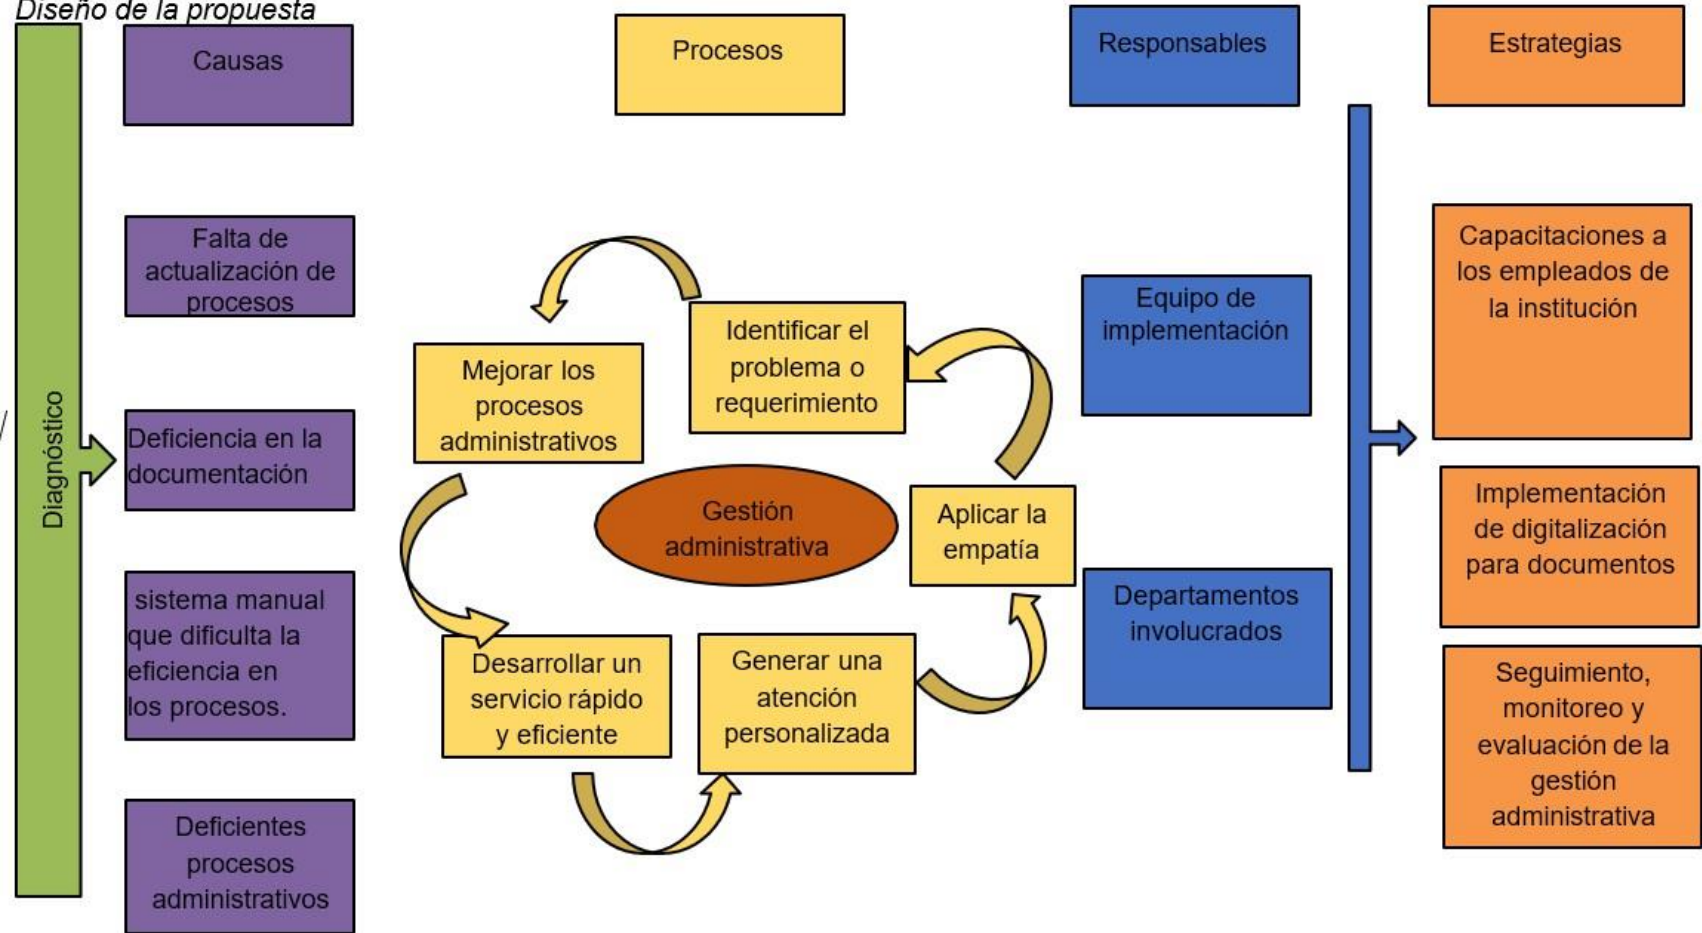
Diseño de la propuesta

Diagnóstico

Causas

Falta de actualización de procesos

Deficiencia en la documentación

sistema manual que dificulta la eficiencia en los procesos.

Deficientes procesos administrativos

Procesos

Mejorar los procesos administrativos

Identificar el problema o requerimiento

Gestión administrativa

Aplicar la empatía

Desarrollar un servicio rápido y eficiente

Generar una atención personalizada

Responsables

Equipo de implementación

Departamentos involucrados

Estrategias

Capacitaciones a los empleados de la institución

Implementación de digitalización para documentos

Seguimiento, monitoreo y evaluación de la gestión administrativa